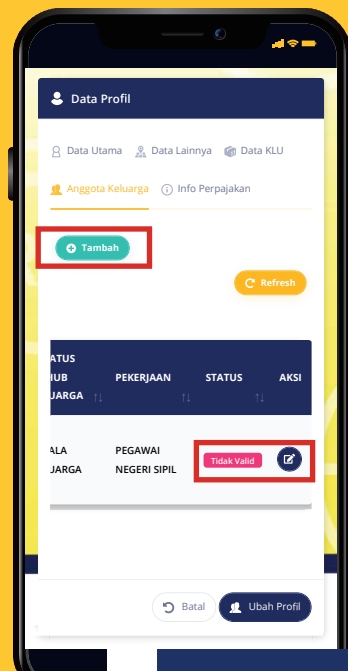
Data Profil

Data Utama Data Lainnya Data KLU

Anggota Keluarga Info Perpajakan

Tambah

Refresh

| ATUS HUB UARGA | PEKERJAAN | STATUS | AKSI |
|---|---|---|---|
| ALA UARGA | PEGAWAI NEGERI SIPIL | Tidak Valid | |

Batal Ubah Profil